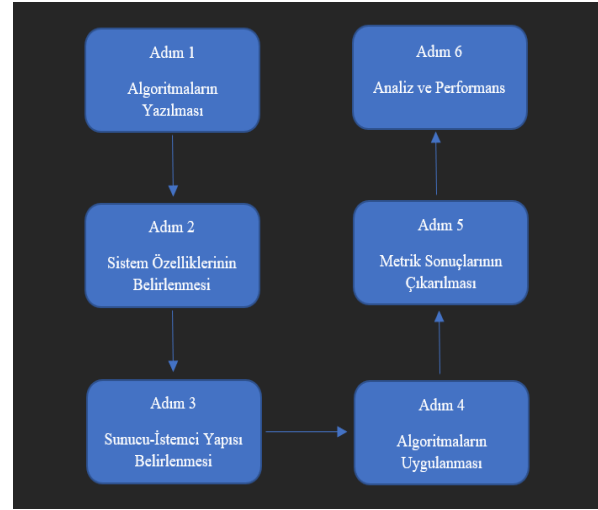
Adım 1

Algoritmaların Yazılması

Adım 2

Sistem Özelliklerinin Belirlenmesi

Adım 3

Sunucu-İstemci Yapısı Belirlenmesi

Adım 4

Algoritmaların Uygulanması

Adım 5

Metrik Sonuçlarının Çıkarılması

Adım 6

Analiz ve Performans